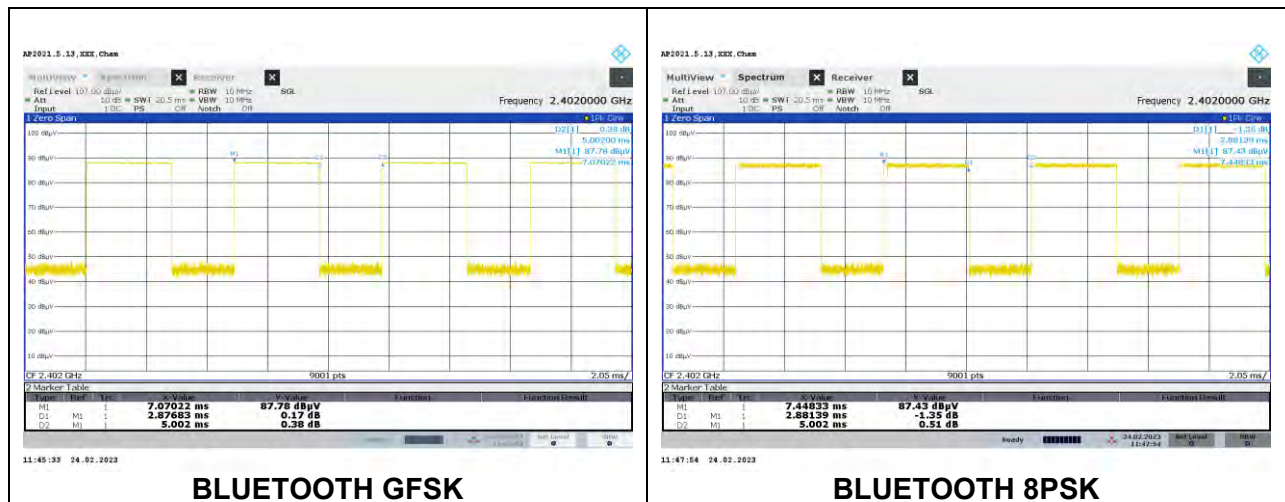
AP2021.5.13,XXX,Cham

MultiView Spectrum Receiver

Ref Level 107.00 dBµV RBW 10 MHz
Att 10 dB SWT 20.5 ms VBW 10 MHz SGL
Input 1 DC PS Off Notch Off

Frequency 2.4020000 GHz

1 Zero Span 1Pk Clrw

D2[1] 0.38 dB
5.00200 ms
M1[1] 87.78 dBµV
7.07022 ms

100 dBµV
90 dBµV
80 dBµV
70 dBµV
60 dBµV
50 dBµV
40 dBµV
30 dBµV
20 dBµV
10 dBµV

M1 D1 D2

CF 2.402 GHz 9001 pts 2.05 ms/

2 Marker Table

| Type | Ref | Trc | X-Value | Y-Value | Function | Function Result |
|---|---|---|---|---|---|---|
| M1 | | 1 | 7.07022 ms | 87.78 dBµV | | |
| D1 | M1 | 1 | 2.87683 ms | 0.17 dB | | |
| D2 | M1 | 1 | 5.002 ms | 0.38 dB | | |

11:45:33 24.02.2023

BLUETOOTH GFSK

AP2021.5.13,XXX,Cham

MultiView Spectrum Receiver

Ref Level 107.00 dBµV RBW 10 MHz
Att 10 dB SWT 20.5 ms VBW 10 MHz SGL
Input 1 DC PS Off Notch Off

Frequency 2.4020000 GHz

1 Zero Span 1Pk Clrw

D1[1] -1.35 dB
2.88139 ms
M1[1] 87.43 dBµV
7.44833 ms

100 dBµV
90 dBµV
80 dBµV
70 dBµV
60 dBµV
50 dBµV
40 dBµV
30 dBµV
20 dBµV
10 dBµV

M1 D1 D2

CF 2.402 GHz 9001 pts 2.05 ms/

2 Marker Table

| Type | Ref | Trc | X-Value | Y-Value | Function | Function Result |
|---|---|---|---|---|---|---|
| M1 | | 1 | 7.44833 ms | 87.43 dBµV | | |
| D1 | M1 | 1 | 2.88139 ms | -1.35 dB | | |
| D2 | M1 | 1 | 5.002 ms | 0.51 dB | | |

Ready 24.02.2023 11:47:54 Ref Level RBW

11:47:54 24.02.2023

BLUETOOTH 8PSK